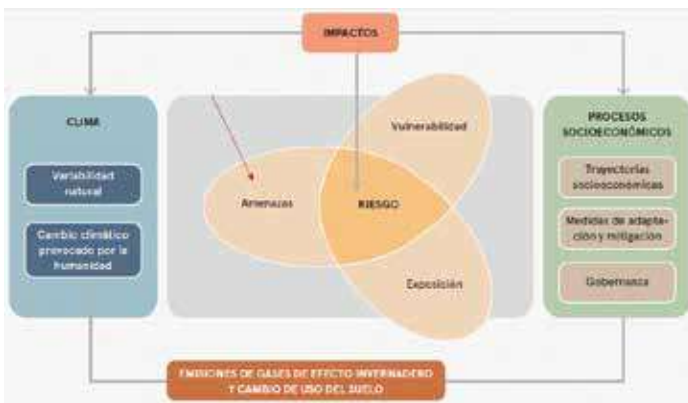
IMPACTOS

CLIMA

Variabilidad natural

Cambio climático provocado por la humanidad

Vulnerabilidad

Amenazas

RIESGO

Exposición

PROCESOS SOCIOECONÓMICOS

Trayectorias socioeconómicas

Medidas de adaptación y mitigación

Gobernanza

EMISIONES DE GASES DE EFECTO INVERNADERO Y CAMBIO DE USO DEL SUELO